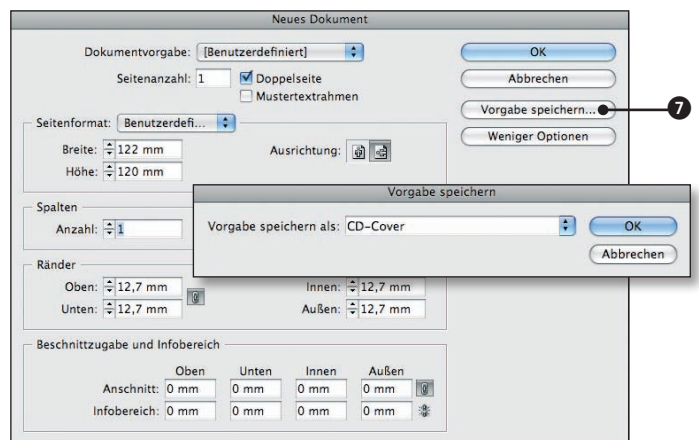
Neues Dokument

Dokumentvorgabe: [Benutzerdefiniert]

Seitenanzahl: 1

Doppelseite

Mustertextrahmen

OK

Abbrechen

Vorgabe speichern...

7

Weniger Optionen

Seitenformat: Benutzerdefi...

Breite: 122 mm

Höhe: 120 mm

Ausrichtung:

Spalten

Anzahl: 1

Vorgabe speichern

Vorgabe speichern als: CD-Cover

OK

Abbrechen

Ränder

Oben: 12,7 mm

Unten: 12,7 mm

Innen: 12,7 mm

Außen: 12,7 mm

Beschnittzugabe und Infobereich

| | Oben | Unten | Innen | Außen |
|---|---|---|---|---|
| Anschnitt: | 0 mm | 0 mm | 0 mm | 0 mm |
| Infobereich: | 0 mm | 0 mm | 0 mm | 0 mm |